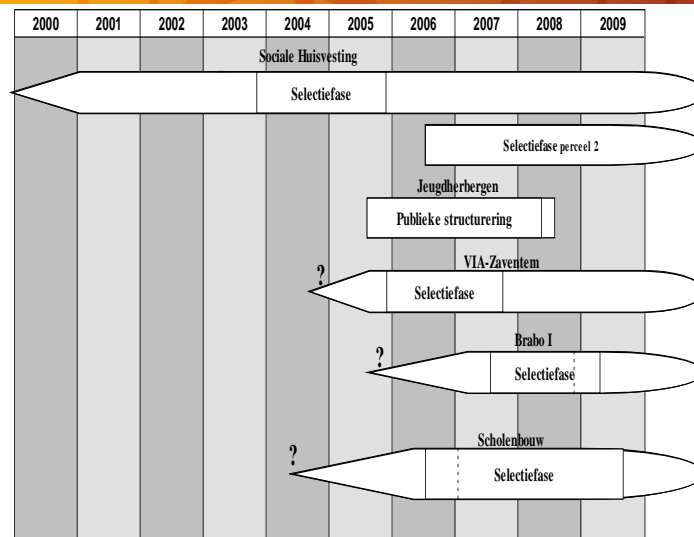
| 2000 | 2001 | 2002 | 2003 | 2004 | 2005 | 2006 | 2007 | 2008 | 2009 |
|---|---|---|---|---|---|---|---|---|---|

Sociale Huisvesting

Selectiefase

Selectiefase perceel 2

Jeugdherbergen

Publieke structurering

?

VIA-Zaventem

Selectiefase

?

Brabo I

Selectiefase

?

Scholenbouw

Selectiefase